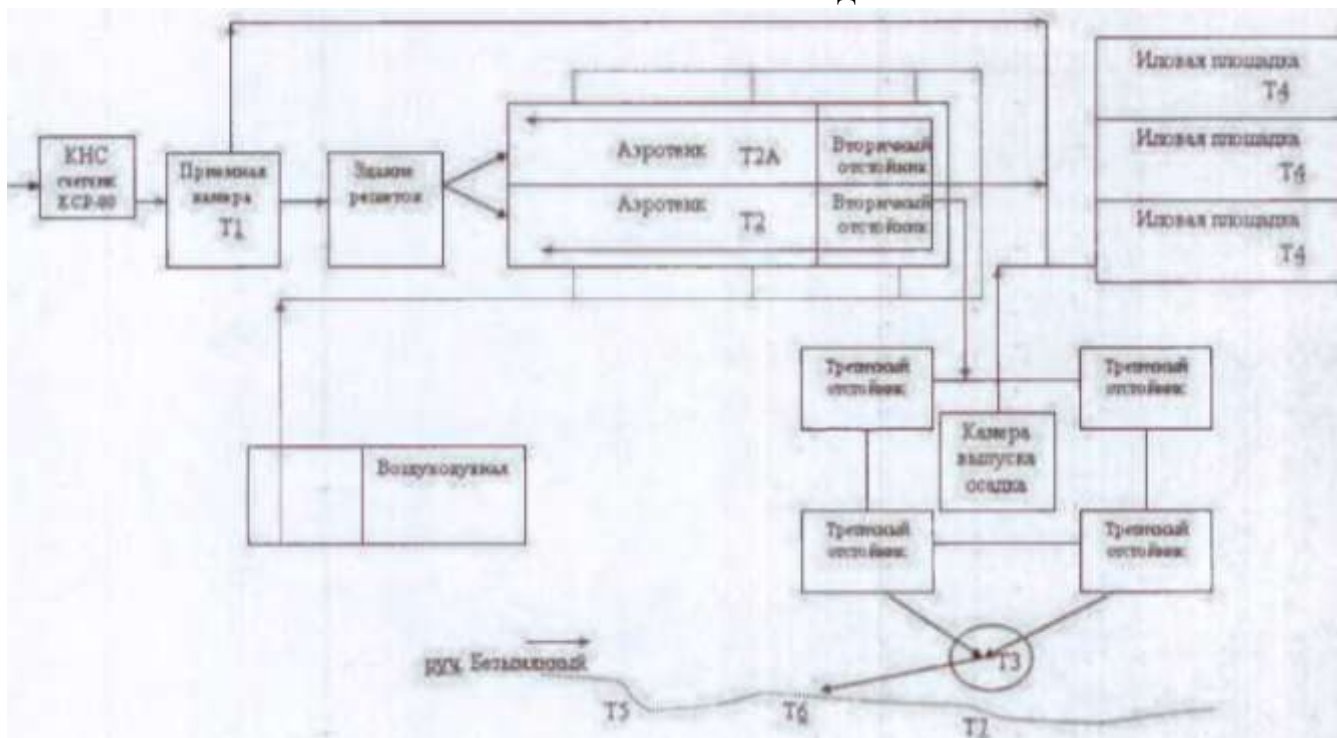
Д

КНС септик КСР-80

Приемная камера Т1

Здание решеток

Аэротенк Т2А

Вторичный отстойник

Аэротенк Т2

Вторичный отстойник

Иловая площадка Т4

Иловая площадка Т4

Иловая площадка Т4

Третичный отстойник

Третичный отстойник

Камера выпуска осадка

Воздуходувная

Третичный отстойник

Третичный отстойник

руч. Безымянный

Т3

Т5

Т6

Т7